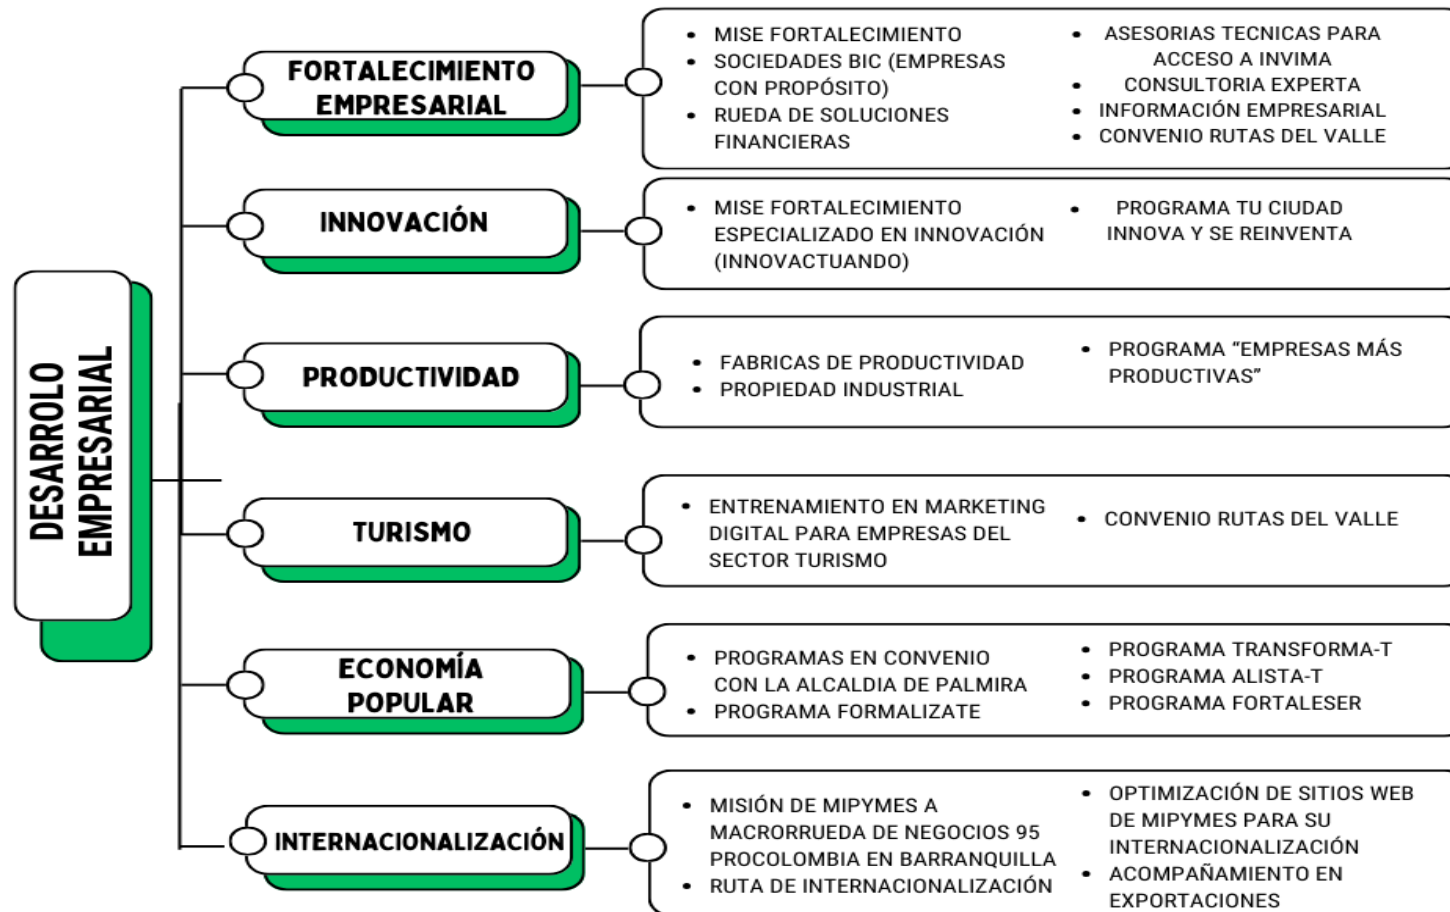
DESARROLO EMPRESARIAL

FORTALECIMIENTO EMPRESARIAL

- MISE FORTALECIMIENTO
- SOCIEDADES BIC (EMPRESAS CON PROPÓSITO)
- RUEDA DE SOLUCIONES FINANCIERAS

- ASESORIAS TECNICAS PARA ACCESO A INVIMA
- CONSULTORIA EXPERTA
- INFORMACIÓN EMPRESARIAL
- CONVENIO RUTAS DEL VALLE

INNOVACIÓN

- MISE FORTALECIMIENTO ESPECIALIZADO EN INNOVACIÓN (INNOVACTUANDO)

- PROGRAMA TU CIUDAD INNOVA Y SE REINVENTA

PRODUCTIVIDAD

- FABRICAS DE PRODUCTIVIDAD
- PROPIEDAD INDUSTRIAL

- PROGRAMA "EMPRESAS MÁS PRODUCTIVAS"

TURISMO

- ENTRENAMIENTO EN MARKETING DIGITAL PARA EMPRESAS DEL SECTOR TURISMO

- CONVENIO RUTAS DEL VALLE

ECONOMÍA POPULAR

- PROGRAMAS EN CONVENIO CON LA ALCALDIA DE PALMIRA
- PROGRAMA FORMALIZATE

- PROGRAMA TRANSFORMA-T
- PROGRAMA ALISTA-T
- PROGRAMA FORTALESER

INTERNACIONALIZACIÓN

- MISIÓN DE MIPYMES A MACRORRUEDA DE NEGOCIOS 95 PROCOLOMBIA EN BARRANQUILLA
- RUTA DE INTERNACIONALIZACIÓN

- OPTIMIZACIÓN DE SITIOS WEB DE MIPYMES PARA SU INTERNACIONALIZACIÓN
- ACOMPAÑAMIENTO EN EXPORTACIONES